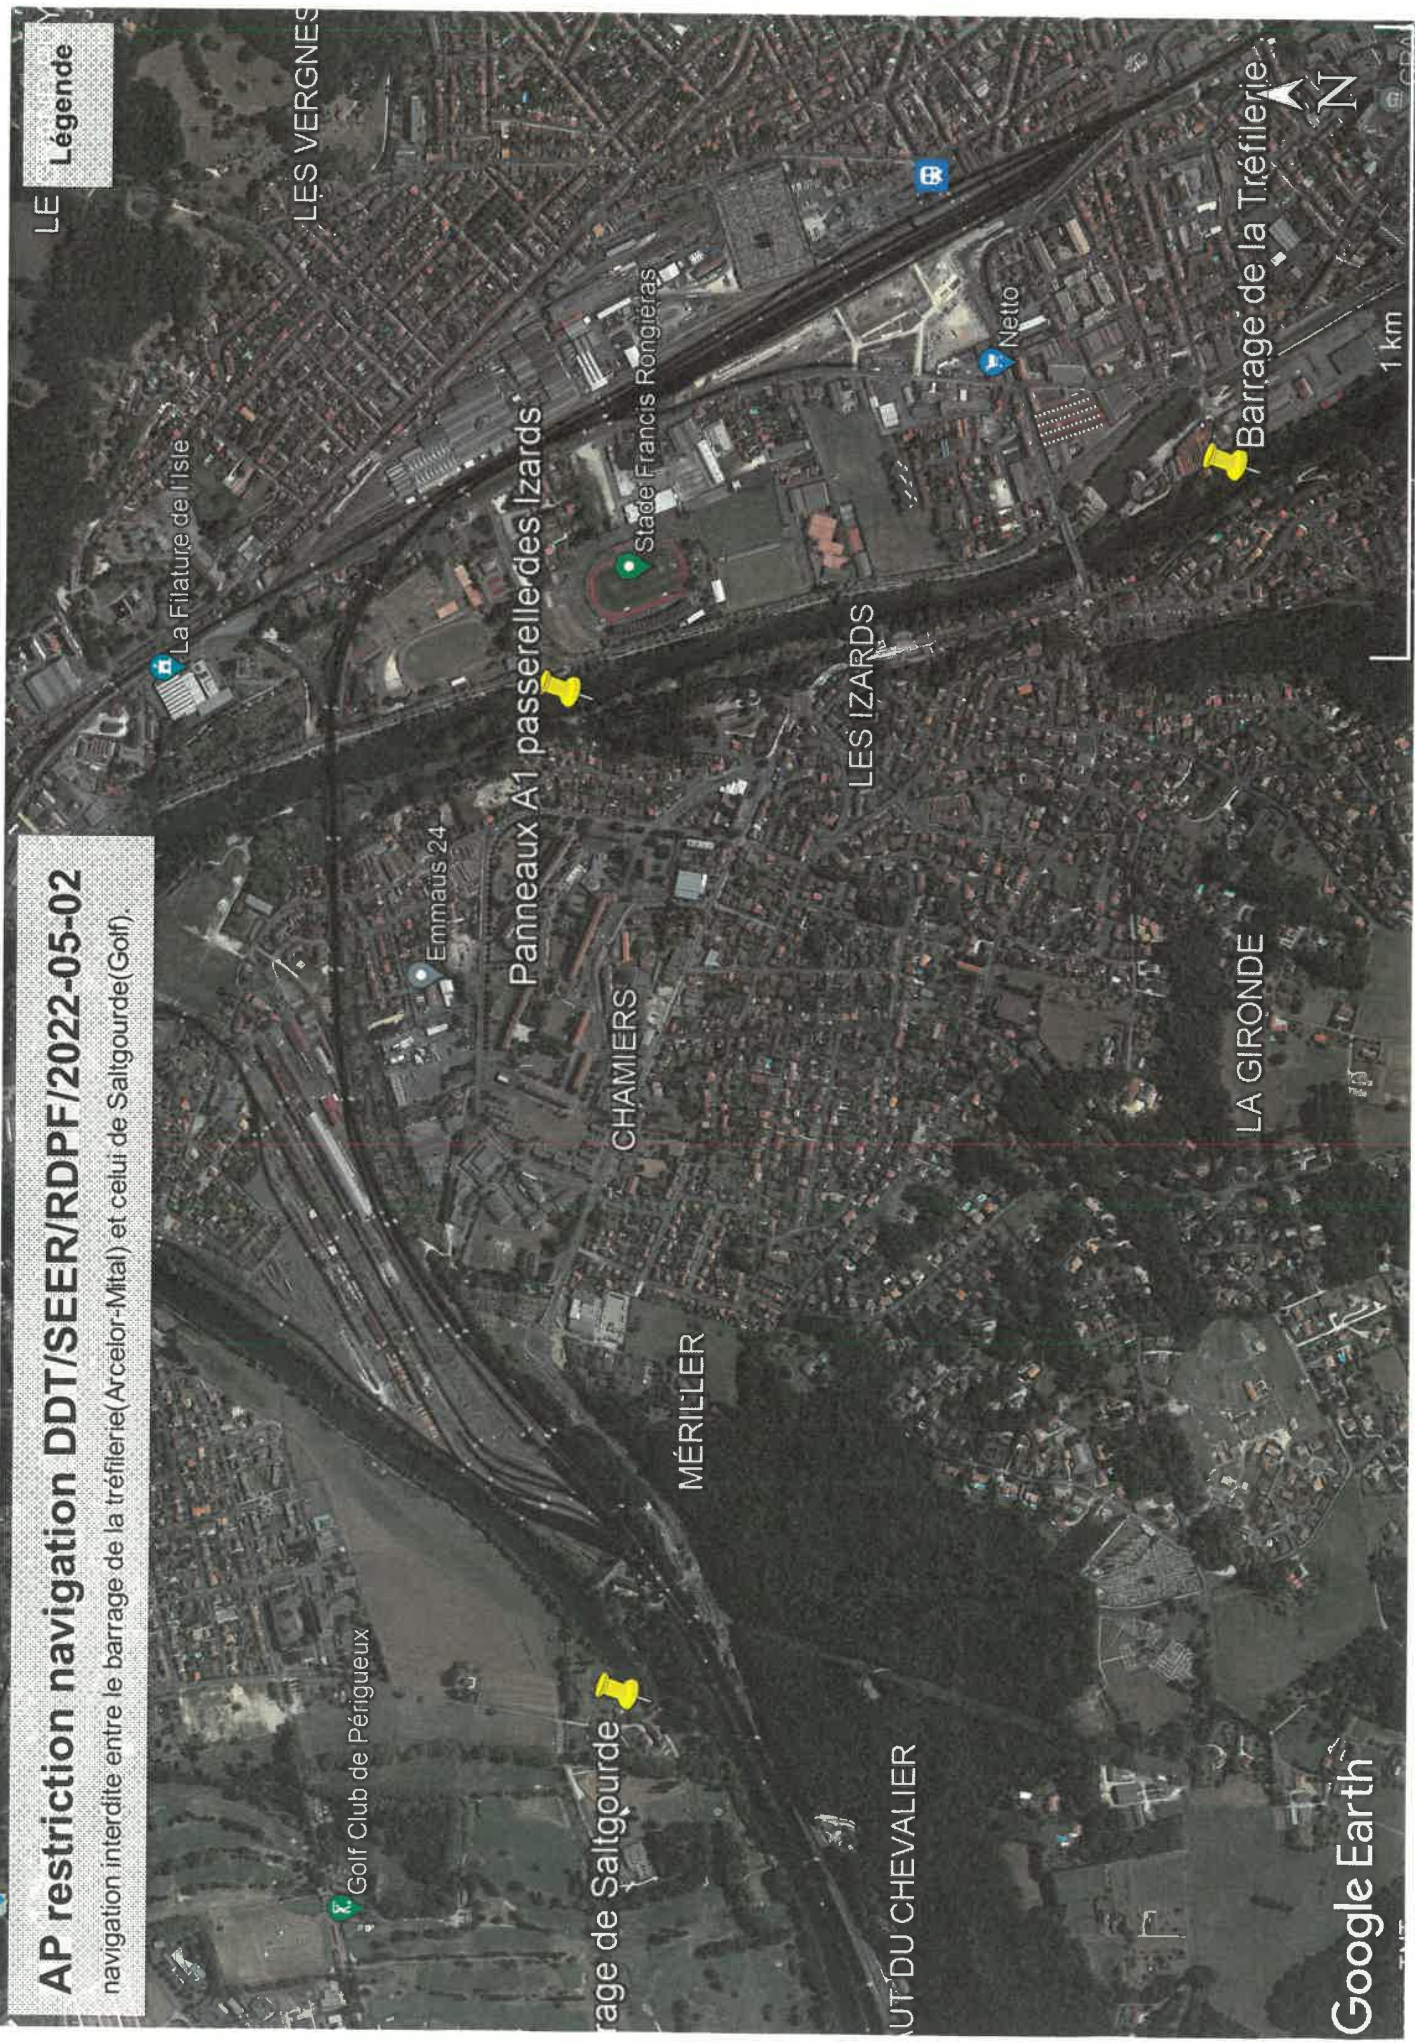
AP restriction navigation DDT/SEER/RDPF/2022-05-02
navigation interdite entre le barrage de la tréfilerie(Arcelor-Mittal) et celui de Saltgourde(Golf).

Légende
LE
LES VERGNES
La Filature de l'Isle
Stade Francis Rongiéras
Panneaux A1 passerelle des Izards
Netto
Barrage de la Tréfilerie
1 km
N
Emmaüs 24
CHAMIERS
LES IZARDS
LA GIRONDE
MÉRILLER
Golf Club de Périgueux
rage de Saltgourde
UT DU CHEVALIER
Google Earth